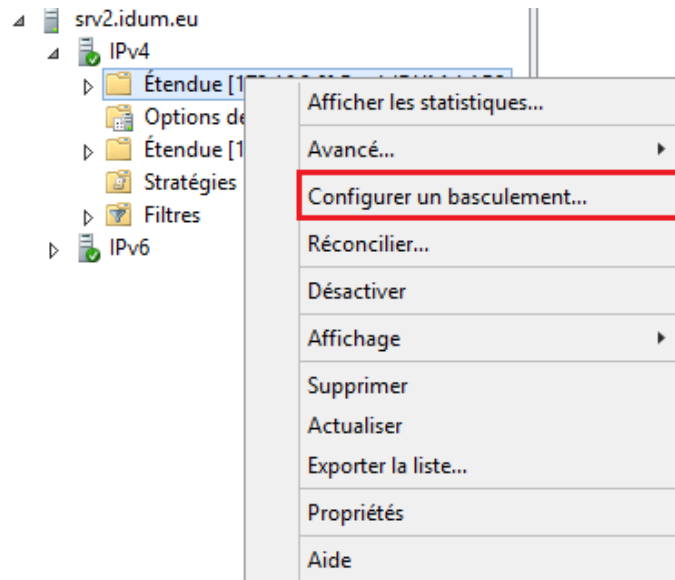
srv2.idum.eu
IPv4
Étendue [1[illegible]
Options de
Étendue [1
Stratégies
Filtres
IPv6

Afficher les statistiques...
Avancé...
Configurer un basculement...
Réconcilier...
Désactiver
Affichage
Supprimer
Actualiser
Exporter la liste...
Propriétés
Aide